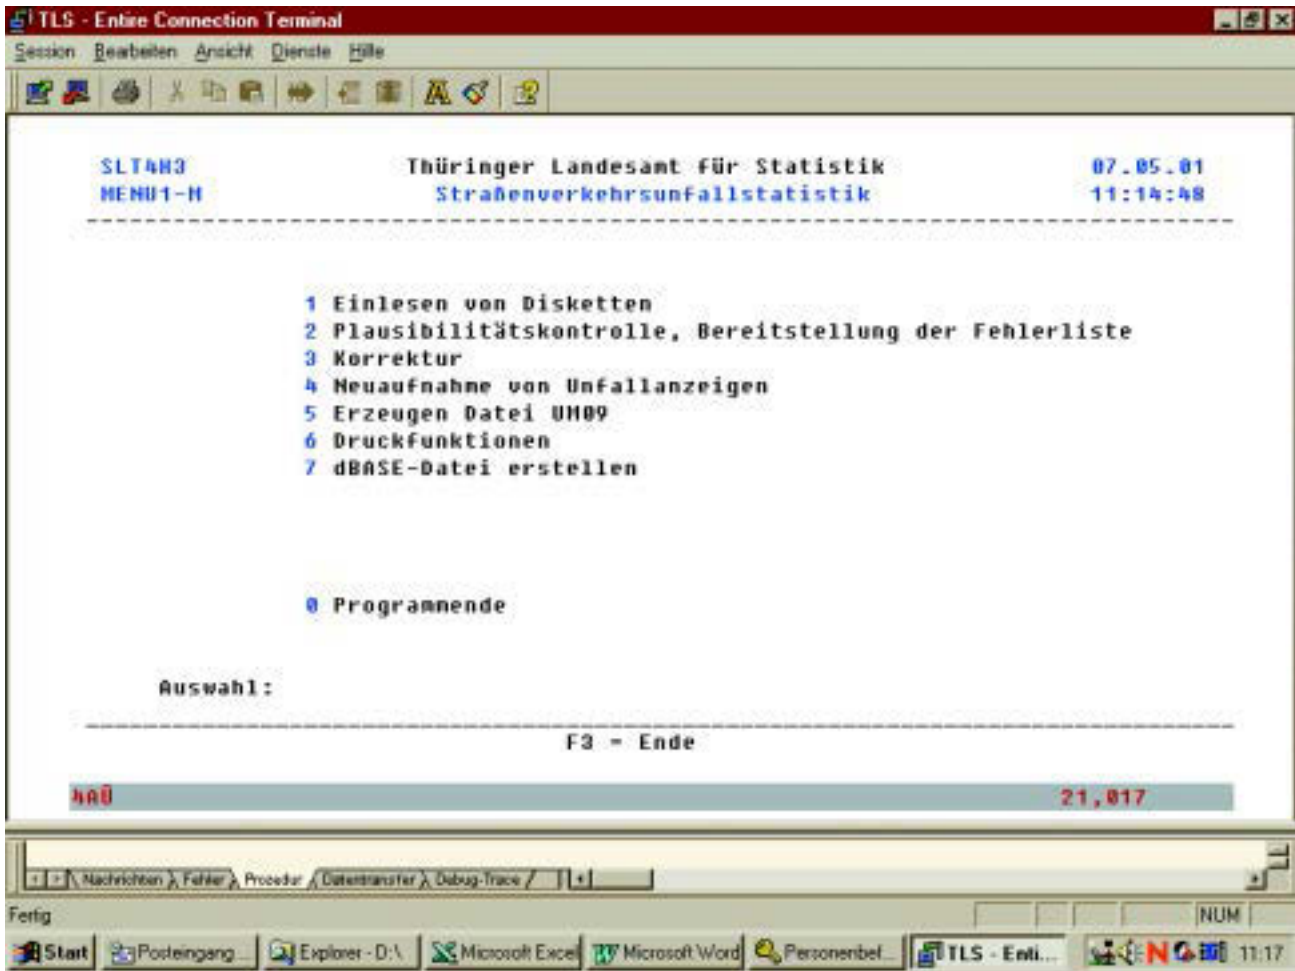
TLS - Entire Connection Terminal

Session Bearbeiten Ansicht Dienste Hilfe

SLT4H3 Thüringer Landesamt für Statistik 07.05.01
MENU1-M Straßenverkehrsunfallstatistik 11:14:48

1 Einlesen von Disketten
2 Plausibilitätskontrolle, Bereitstellung der Fehlerliste
3 Korrektur
4 Neuaufnahme von Unfallanzeigen
5 Erzeugen Datei UM09
6 Druckfunktionen
7 dBASE-Datei erstellen

0 Programmende

Auswahl:

F3 - Ende

4A0 21,017

Nachrichten Fehler Prozedur Datentransfer Debug-Trace

Fertig NUM

Start Posteingang... Explorer - D:\ Microsoft Excel Microsoft Word Personenbel... TLS - Enti... 11:17